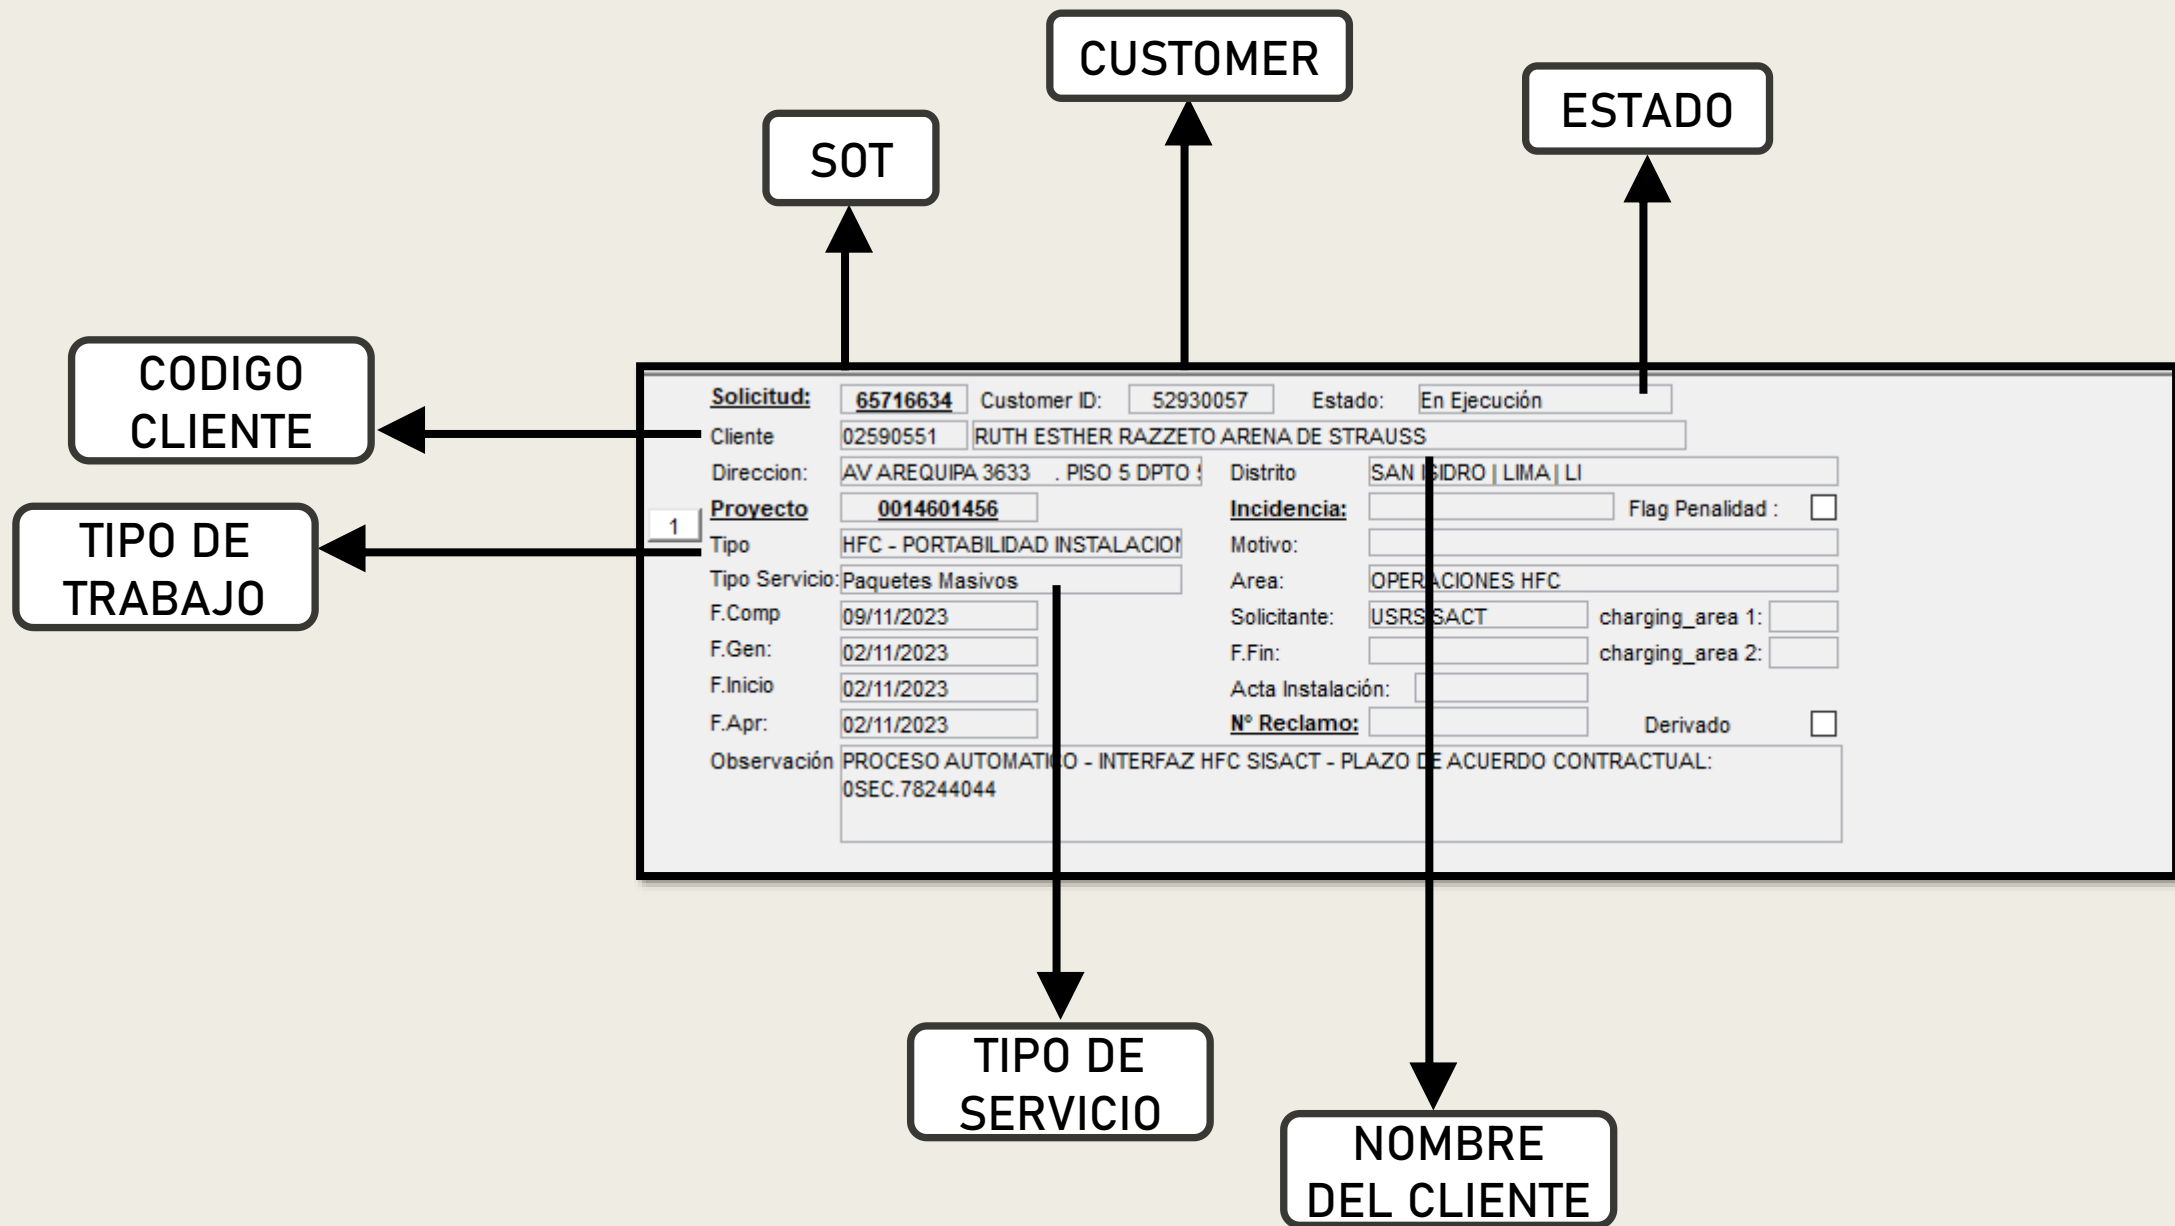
CUSTOMER

ESTADO

SOT

CODIGO CLIENTE

TIPO DE TRABAJO

Solicitud: 65716634 Customer ID: 52930057 Estado: En Ejecución

Cliente 02590551 RUTH ESTHER RAZZETO ARENA DE STRAUSS

Direccion: AV AREQUIPA 3633 . PISO 5 DPTO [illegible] Distrito SAN ISIDRO | LIMA | LI

1 Proyecto 0014601456 Incidencia: Flag Penalidad :

Tipo HFC - PORTABILIDAD INSTALACION Motivo:

Tipo Servicio: Paquetes Masivos Area: OPERACIONES HFC

F.Comp 09/11/2023 Solicitante: USRSISACT charging_area 1:

F.Gen: 02/11/2023 F.Fin: charging_area 2:

F.Inicio 02/11/2023 Acta Instalación:

F.Apr: 02/11/2023 Nº Reclamo: Derivado

Observación PROCESO AUTOMATICO - INTERFAZ HFC SISACT - PLAZO DE ACUERDO CONTRACTUAL: 0SEC.78244044

TIPO DE SERVICIO

NOMBRE DEL CLIENTE